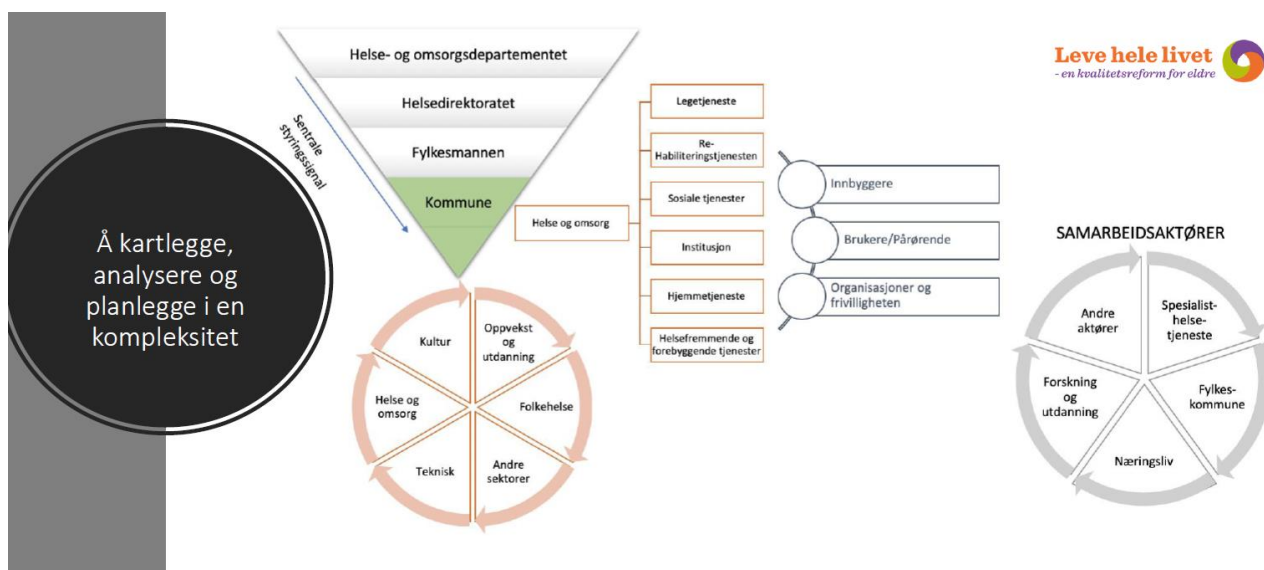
Å kartlegge, analysere og planlegge i en kompleksitet

Helse- og omsorgsdepartementet
Helsedirektoratet
Fylkesmannen
Kommune

Sentrale styringssignal

Kultur
Oppvekst og utdanning
Folkehelse
Andre sektorer
Teknisk
Helse og omsorg

Helse og omsorg

Legetjeneste
Re-Habiliteringstjenesten
Sosiale tjenester
Institusjon
Hjemmetjeneste
Helsefremmende og forebyggende tjenester

Innbyggere
Brukere/Pårørende
Organisasjoner og frivilligheten

Leve hele livet
- en kvalitetsreform for eldre

SAMARBEIDSAKTØRER

Andre aktører
Spesialist-helse-tjeneste
Fylkes-kommune
Næringsliv
Forskning og utdanning